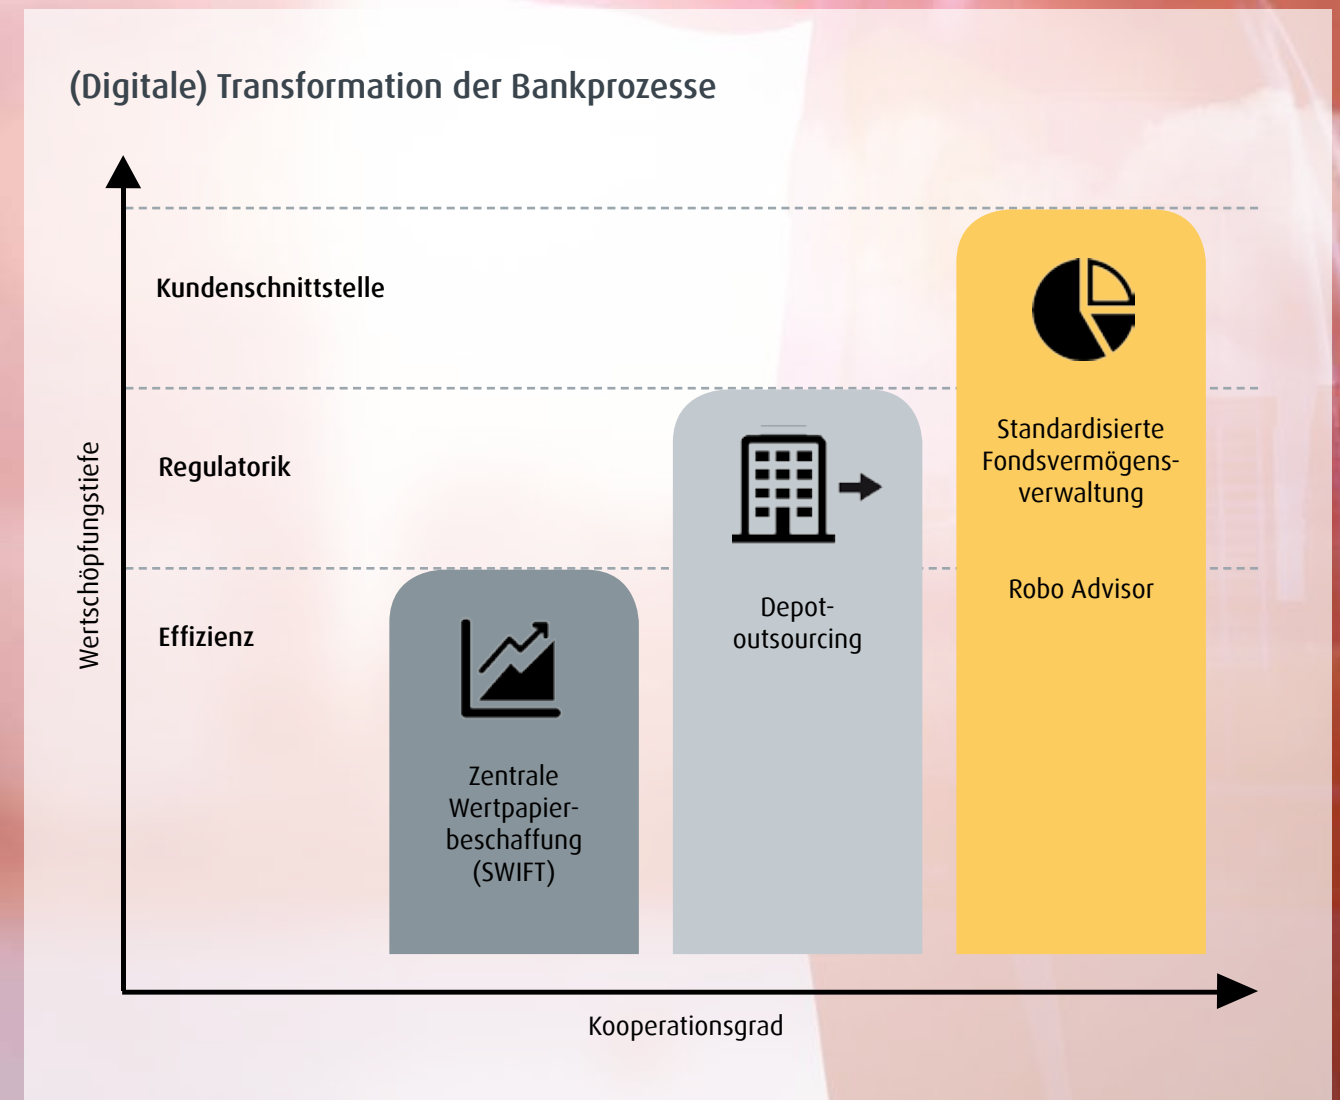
(Digitale) Transformation der Bankprozesse

Wertschöpfungstiefe

Kundenschnittstelle

Regulatorik

Effizienz

Zentrale Wertpapierbeschaffung (SWIFT)

Depotoutsourcing

Standardisierte Fondsvermögensverwaltung

Robo Advisor

Kooperationsgrad